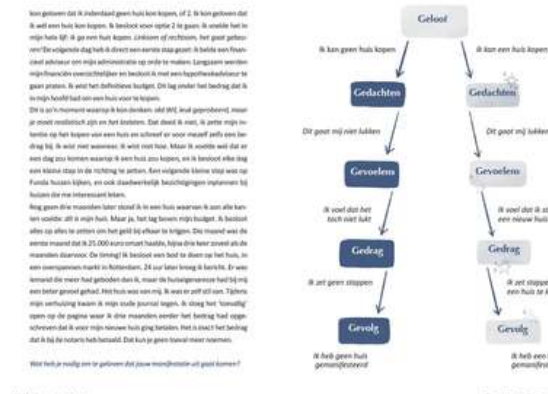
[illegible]

Geloof

Ik kan geen huis kopen

Ik kan een huis kopen

Gedachten

Gedachten

Dit gaat mij niet lukken

Dit gaat mij lukken

Gevoelens

Gevoelens

Ik voel dat het toch niet lukt

Ik voel dat ik straks een nieuw huis heb

Gedrag

Gedrag

Ik zet geen stappen

Ik zet stappen om een huis te kopen

Gevolg

Gevolg

Ik heb geen huis gemanifesteerd

Ik heb een huis gemanifesteerd